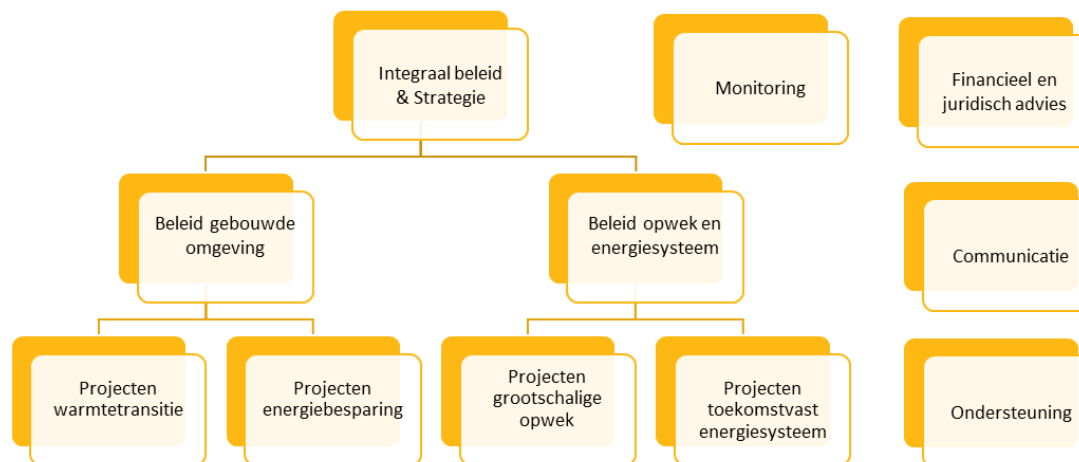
Integraal beleid & Strategie

Monitoring

Financieel en juridisch advies

Beleid gebouwde omgeving

Beleid opwek en energiesysteem

Communicatie

Projecten warmtetransitie

Projecten energiebesparing

Projecten grootschalige opwek

Projecten toekomstvast energiesysteem

Ondersteuning